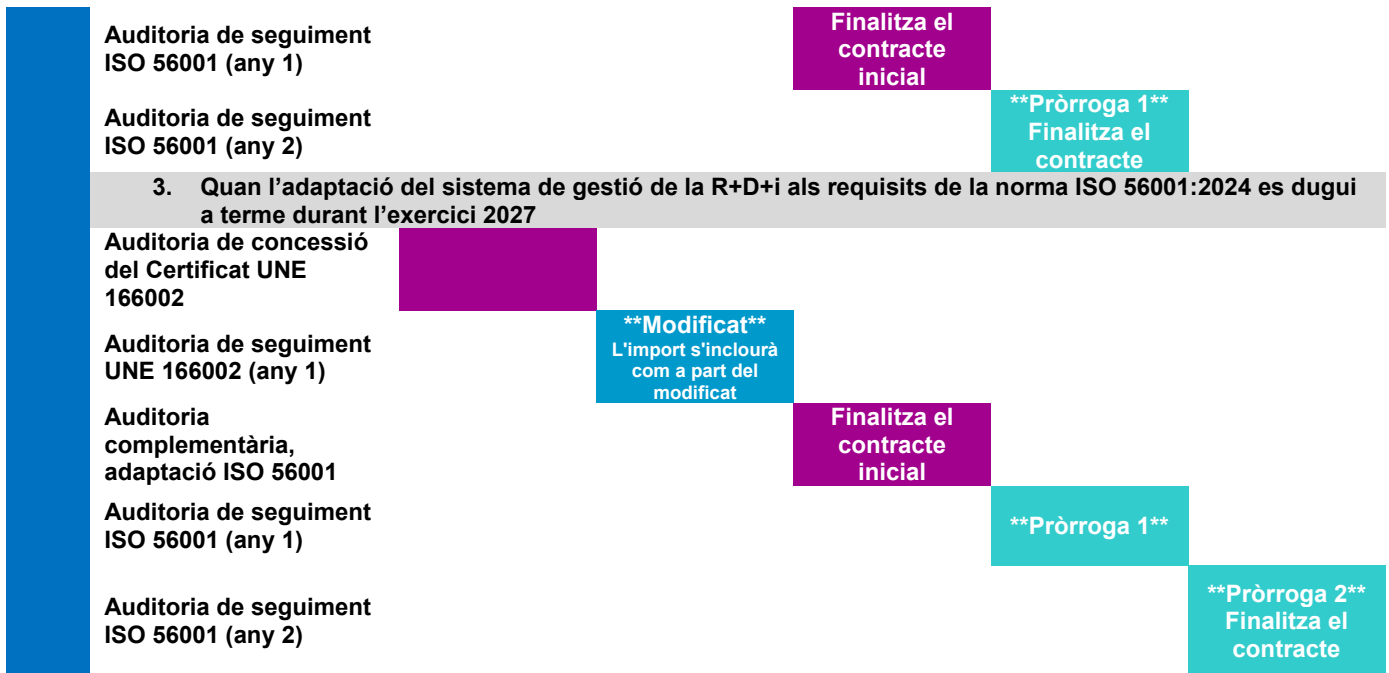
| | | | | | |
|---|---|---|---|---|---|
| Auditoria de seguiment ISO 56001 (any 1) | | | Finalitza el contracte inicial | | |
| Auditoria de seguiment ISO 56001 (any 2) | | | | **Pròrroga 1** Finalitza el contracte | |
| 3. Quan l'adaptació del sistema de gestió de la R+D+i als requisits de la norma ISO 56001:2024 es dugui a terme durant l'exercici 2027 | | | | | |
| Auditoria de concessió del Certificat UNE 166002 | | | | | |
| Auditoria de seguiment UNE 166002 (any 1) | | **Modificat** L'import s'inclourà com a part del modificat | | | |
| Auditoria complementària, adaptació ISO 56001 | | | Finalitza el contracte inicial | | |
| Auditoria de seguiment ISO 56001 (any 1) | | | | **Pròrroga 1** | |
| Auditoria de seguiment ISO 56001 (any 2) | | | | | **Pròrroga 2** Finalitza el contracte |